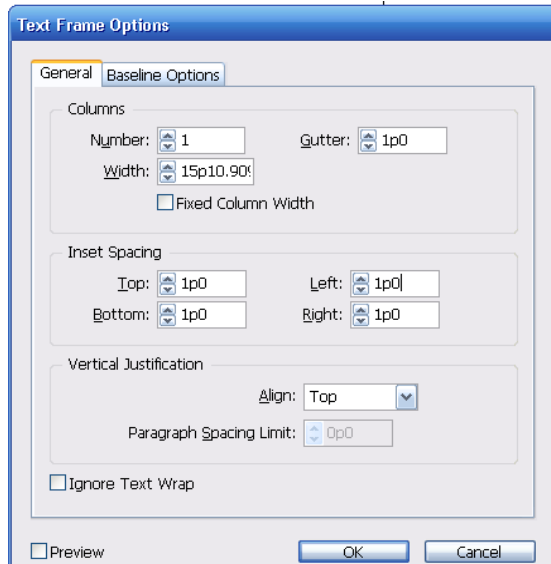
Text Frame Options

General | Baseline Options

Columns

Number: 1

Gutter: 1p0

Width: 15p10.90

Fixed Column Width

Inset Spacing

Top: 1p0

Left: 1p0

Bottom: 1p0

Right: 1p0

Vertical Justification

Align: Top

Paragraph Spacing Limit: 0p0

Ignore Text Wrap

Preview

OK

Cancel